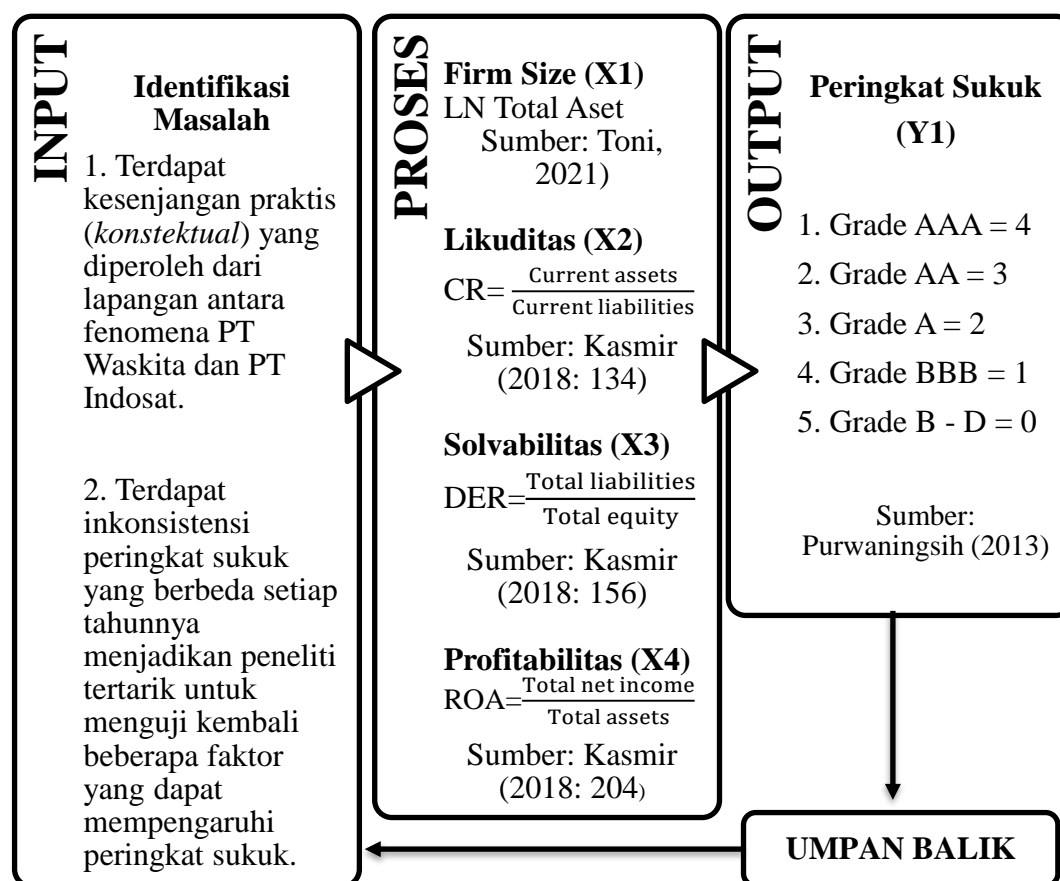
INPUT

Identifikasi Masalah

1. Terdapat kesenjangan praktis (*konstektual*) yang diperoleh dari lapangan antara fenomena PT Waskita dan PT Indosat.

2. Terdapat inkonsistensi peringkat sukuk yang berbeda setiap tahunnya menjadikan peneliti tertarik untuk menguji kembali beberapa faktor yang dapat mempengaruhi peringkat sukuk.

PROSES

Firm Size (X1)
LN Total Aset
Sumber: Toni, 2021)

Likuditas (X2)
$CR=\frac{\text{Current assets}}{\text{Current liabilities}}$
Sumber: Kasmir (2018: 134)

Solvabilitas (X3)
$DER=\frac{\text{Total liabilities}}{\text{Total equity}}$
Sumber: Kasmir (2018: 156)

Profitabilitas (X4)
$ROA=\frac{\text{Total net income}}{\text{Total assets}}$
Sumber: Kasmir (2018: 204)

OUTPUT

Peringkat Sukuk (Y1)

1. Grade AAA = 4
2. Grade AA = 3
3. Grade A = 2
4. Grade BBB = 1
5. Grade B - D = 0

Sumber: Purwaningsih (2013)

UMPAN BALIK